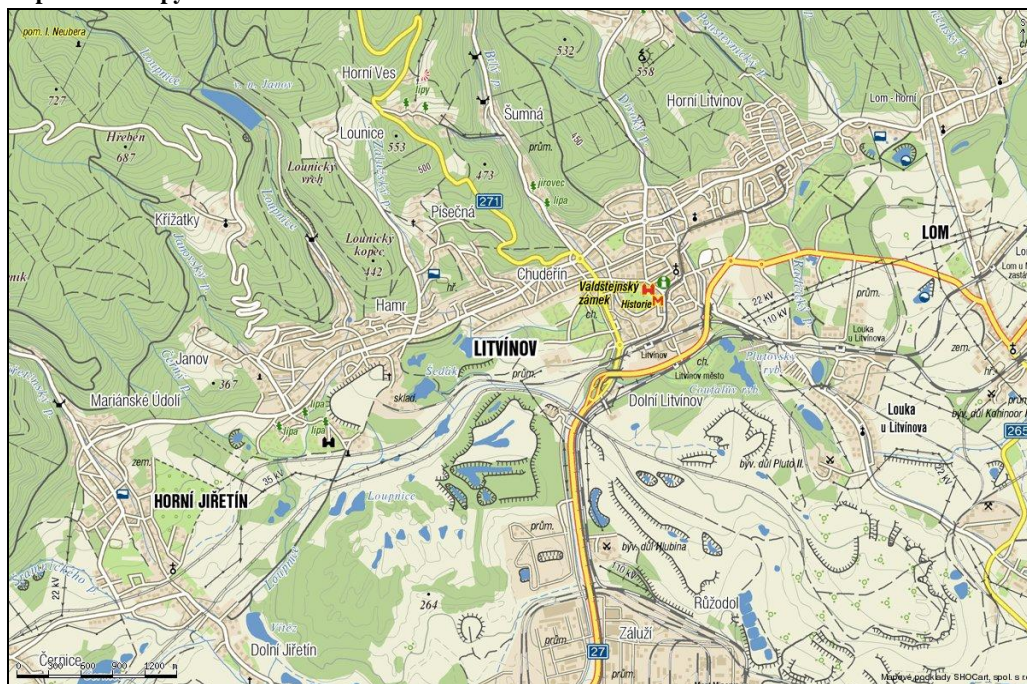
pom. I. Neubera
727
Hřebeny
687
Křižatky
Horní Ves
Lounice
553
Lounický vrch
Lounický kopec
442
Písečná
473
500
271
Šumná
532
558
450
prům.
Horní Litvínov
Lom - horní
LOM
Chuděřín
Valdštejnský zámek
Historie
Hamr
LITVÍNOV
Janov
367
Mariánské Údolí
Šedák
prům.
sklad
lípa
lípy
jírovec
Litvínov
Litvínov město
Dolní Litvínov
Louka u Litvínova
Louka u Litvínova
byv. důl Kohinoor II
265
byv. důl Pluto II.
22 kV
110 kV
zem.
HORNÍ JIŘETÍN
35 kV
22 kV
Loupnice
prům.
byv. důl Hlubina
110 kV
Růžodol
264
Záluží
27
prům.
Dolní Jiřetín
Černice
Mapové podklady SHOCart, spol. s r.o.